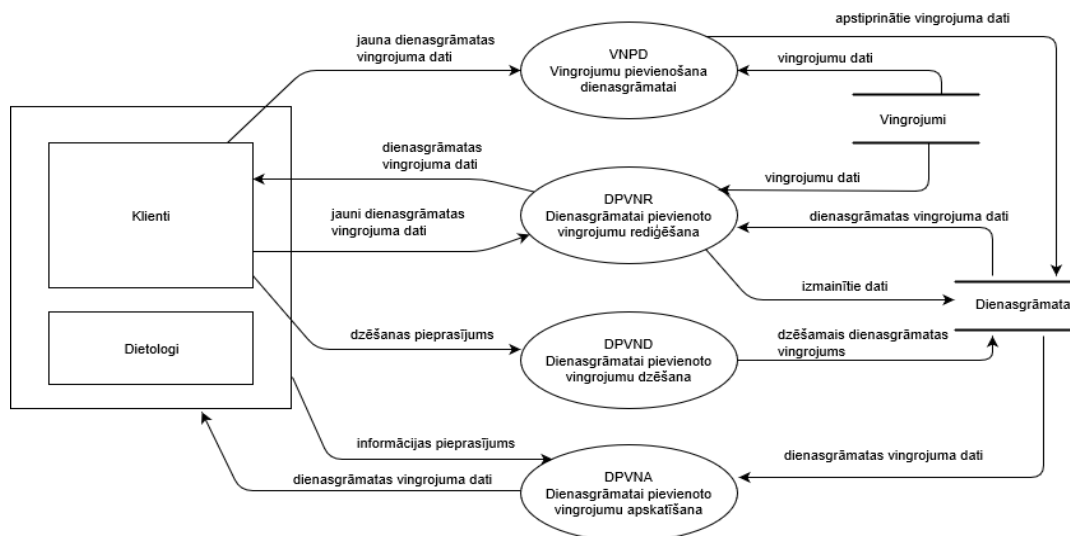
apstiprinātie vingrojuma dati

jauna dienasgrāmatas vingrojuma dati

VNPD
Vingrojumu pievienošana dienasgrāmatai

vingrojumu dati

Vingrojumi

dienasgrāmatas vingrojuma dati

vingrojumu dati

Klienti

DPVNR
Dienasgrāmatai pievienoto vingrojumu rediģēšana

jauni dienasgrāmatas vingrojuma dati

dienasgrāmatas vingrojuma dati

izmainītie dati

Dienasgrāmata

dzēšanas pieprasījums

Dietologi

DPVND
Dienasgrāmatai pievienoto vingrojumu dzēšana

dzēšamais dienasgrāmatas vingrojums

informācijas pieprasījums

DPVNA
Dienasgrāmatai pievienoto vingrojumu apskatīšana

dienasgrāmatas vingrojuma dati

dienasgrāmatas vingrojuma dati